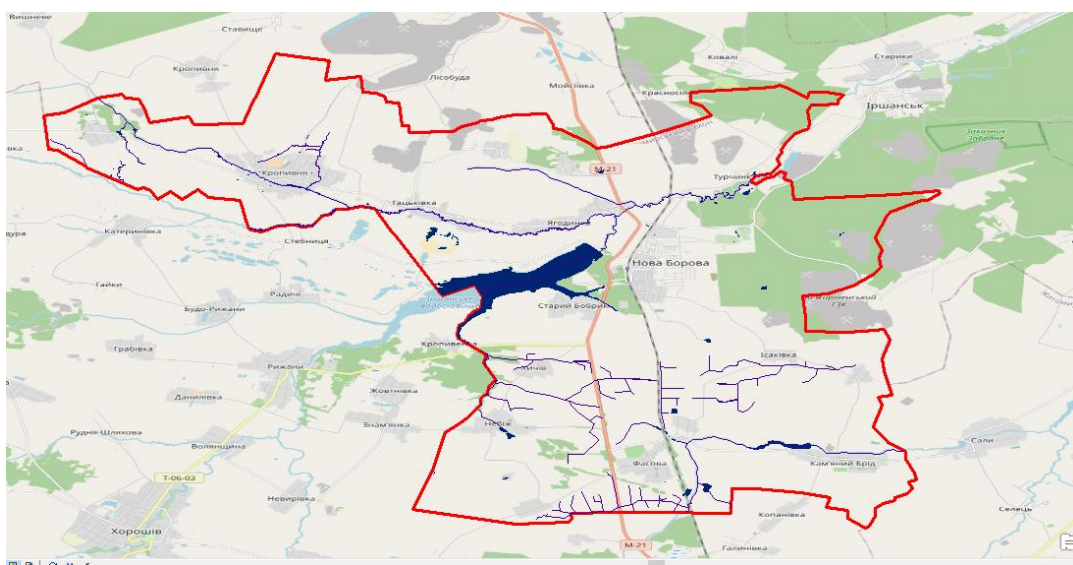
Вишневе
Ставище
Кропивня
Лісобуда
Мойсіївка
Ковалі
Старики
Іршанськ
Красносілка
Заказник Заболоття
М-21
Кропивня
Тацьківка
Турчинка
Ягодинка
Катеринівка
Стебниця
Нова Борова
Гайки
Радин
Будо-Рижани
Іршанське водосховище
Старий Бобрик
Вільнянський ГЗК
Грабівка
Кропивенка
Рижани
Ісаківка
Данилівка
Жовтнівка
Зьом'янка
Рудня-Шляхова
Волянщина
Небіж
Сали
Фасова
Кам'яний Брід
Т-06-03
Невирівка
Копанівка
Хорошів
М-21
Селець
Галинівка